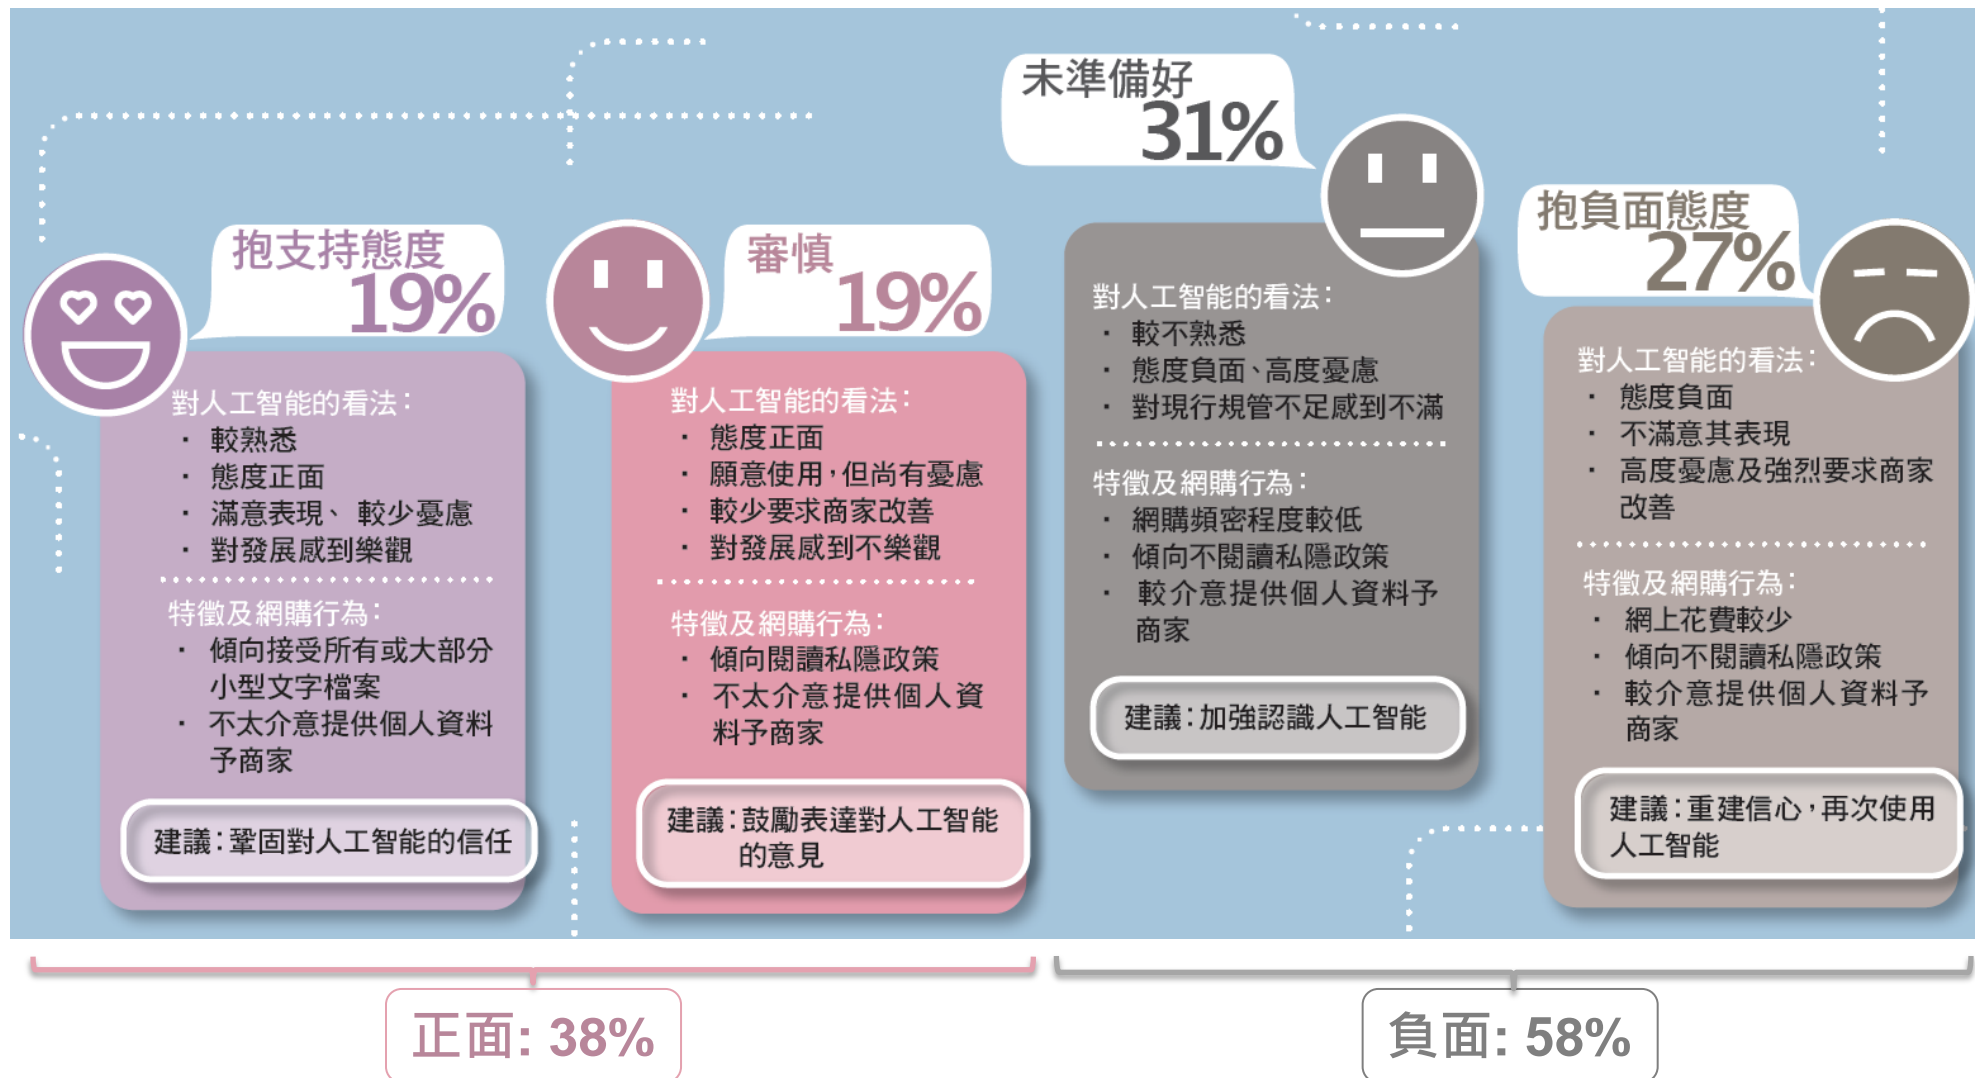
抱支持態度
19%

對人工智能的看法：
・ 較熟悉
・ 態度正面
・ 滿意表現、 較少憂慮
・ 對發展感到樂觀

特徵及網購行為：
・ 傾向接受所有或大部分小型文字檔案
・ 不太介意提供個人資料予商家

建議：鞏固對人工智能的信任

審慎
19%

對人工智能的看法：
・ 態度正面
・ 願意使用，但尚有憂慮
・ 較少要求商家改善
・ 對發展感到不樂觀

特徵及網購行為：
・ 傾向閱讀私隱政策
・ 不太介意提供個人資料予商家

建議：鼓勵表達對人工智能的意見

未準備好
31%

對人工智能的看法：
・ 較不熟悉
・ 態度負面、高度憂慮
・ 對現行規管不足感到不滿

特徵及網購行為：
・ 網購頻密程度較低
・ 傾向不閱讀私隱政策
・ 較介意提供個人資料予商家

建議：加強認識人工智能

抱負面態度
27%

對人工智能的看法：
・ 態度負面
・ 不滿意其表現
・ 高度憂慮及強烈要求商家改善

特徵及網購行為：
・ 網上花費較少
・ 傾向不閱讀私隱政策
・ 較介意提供個人資料予商家

建議：重建信心，再次使用人工智能

正面: 38%

負面: 58%